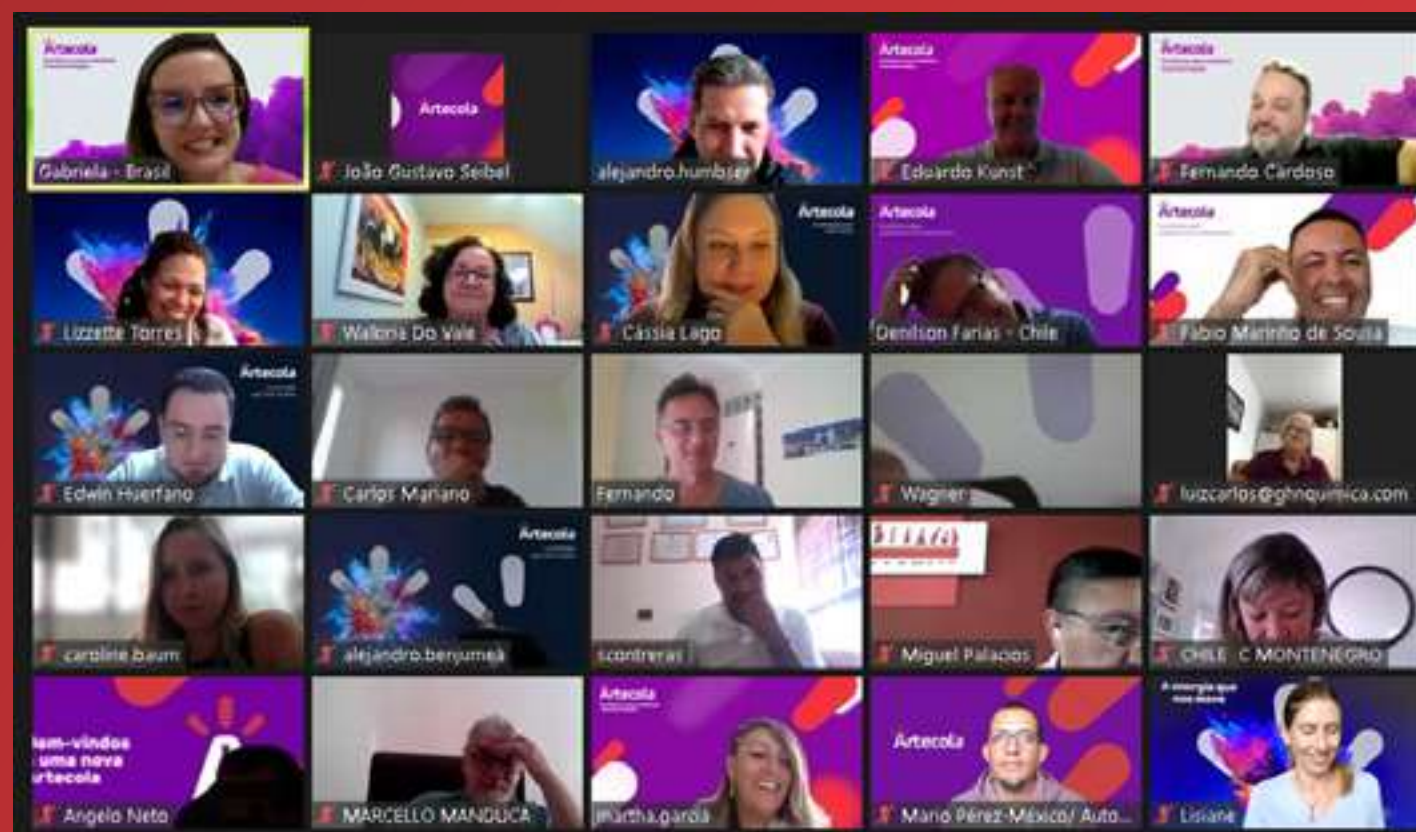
Artecola
Gabriela - Brasil

Artecola
João Gustavo Seibel

alejandro.humbser

Artecola
Eduardo Kunst

Artecola
Fernando Cardoso

Lizzette Torres

Waloris Do Vale

Artecola
Cássia Lago

Artecola
Denilson Farias - Chile

Artecola
Fabio Marinho de Souza

Artecola
Edwin Huerfano

Carlos Mariano

Fernando

Wagner

luizcarlos@ghnquimica.com

caroline.baum

Artecola
alejandro.benjumea

scontreras

Miguel Palacios

CHILE C MONTENEGRO

bem-vindos à uma nova Artecola
Angelo Neto

MARCELLO MANDUCA

Artecola
martha.garcia

Artecola
Mario Pérez-México/ Auto...

A energia que nos move
Lisiane